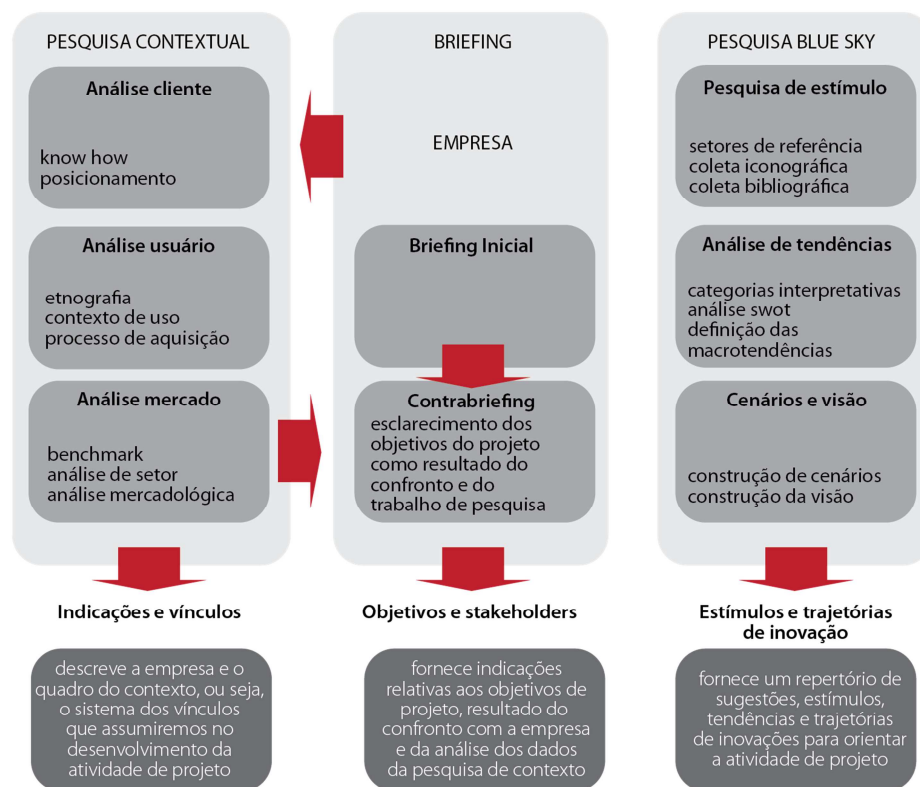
PESQUISA CONTEXTUAL

Análise cliente

know how
posicionamento

Análise usuário

etnografia
contexto de uso
processo de aquisição

Análise mercado

benchmark
análise de setor
análise mercadológica

BRIEFING

EMPRESA

Briefing Inicial

Contrabriefing
esclarecimento dos objetivos do projeto como resultado do confronto e do trabalho de pesquisa

PESQUISA BLUE SKY

Pesquisa de estímulo

setores de referência
coleta iconográfica
coleta bibliográfica

Análise de tendências

categorias interpretativas
análise swot
definição das macrotendências

Cenários e visão

construção de cenários
construção da visão

Indicações e vínculos

descreve a empresa e o quadro do contexto, ou seja, o sistema dos vínculos que assumiremos no desenvolvimento da atividade de projeto

Objetivos e stakeholders

fornece indicações relativas aos objetivos de projeto, resultado do confronto com a empresa e da análise dos dados da pesquisa de contexto

Estímulos e trajetórias de inovação

fornece um repertório de sugestões, estímulos, tendências e trajetórias de inovações para orientar a atividade de projeto